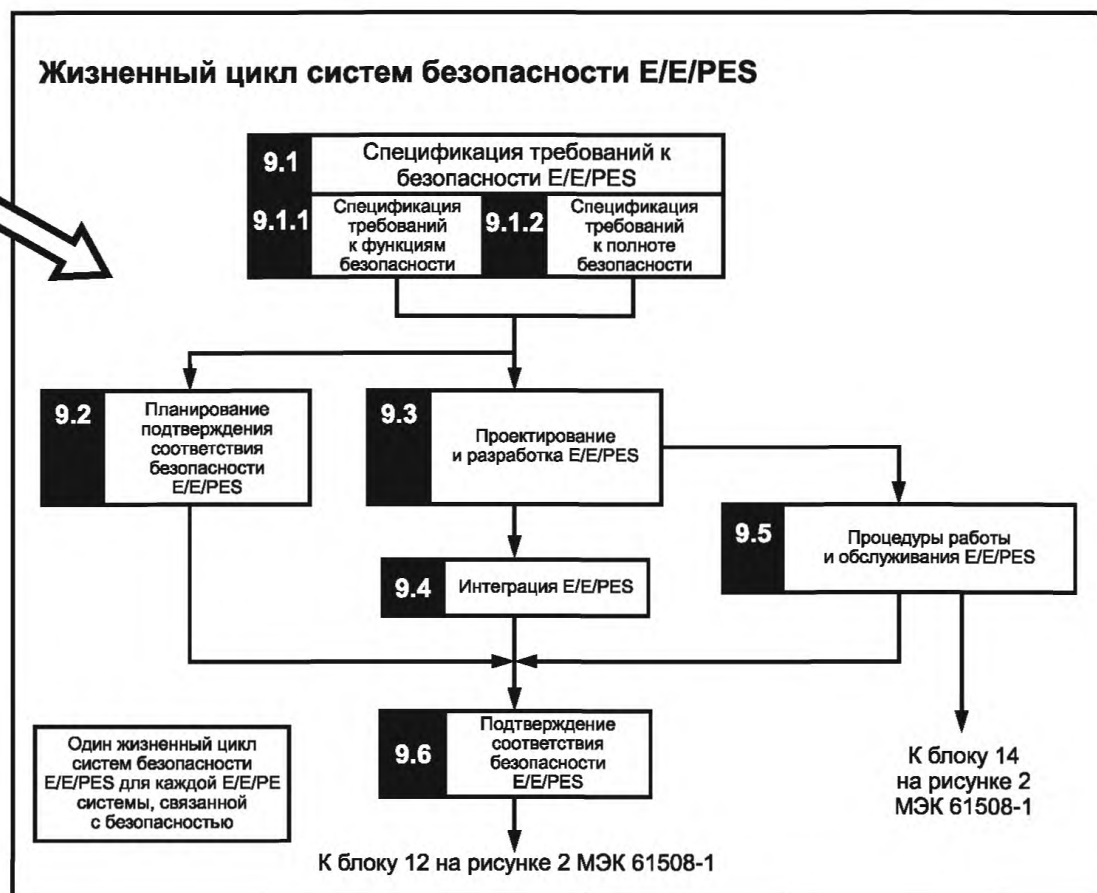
Жизненный цикл систем безопасности E/E/PES

9.1 Спецификация требований к безопасности E/E/PES

9.1.1 Спецификация требований к функциям безопасности

9.1.2 Спецификация требований к полноте безопасности

9.2 Планирование подтверждения соответствия безопасности E/E/PES

9.3 Проектирование и разработка E/E/PES

9.5 Процедуры работы и обслуживания E/E/PES

9.4 Интеграция E/E/PES

9.6 Подтверждение соответствия безопасности E/E/PES

Один жизненный цикл систем безопасности E/E/PES для каждой E/E/PE системы, связанной с безопасностью

К блоку 14 на рисунке 2 МЭК 61508-1

К блоку 12 на рисунке 2 МЭК 61508-1